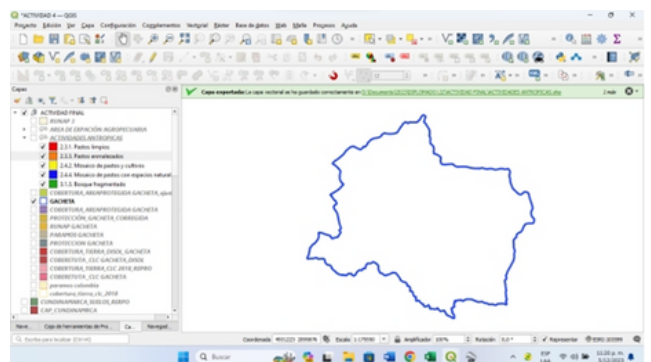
*ACTIVIDAD 4 — QGIS

Proyecto Edición Ver Capa Configuración Complementos Vectorial Ráster Base de datos Web Malla Procesos Ayuda

Capas

ACTIVIDAD FINAL
RUNAP 1
AREA DE EXPANSION AGROPECUARIA
ACTIVIDADES ANTROPICAS
2.3.1. Pastos limpios
2.3.3. Pastos enmalezados
2.4.2. Mosaico de pastos y cultivos
2.4.4. Mosaico de pastos con espacios natural
3.1.3. Bosque fragmentado
COBERTURA_AREAPROTEGIDA GACHETA_clpd
GACHETA
COBERTURA_AREAPROTEGIDA GACHETA
PROTECCION_GACHETA_CORREGIDA
RUNAP GACHETA
PARAMOS GACHETA
PROTECCION GACHETA
COBERTURA_TIERRA_DISOL_GACHETA
COBERTUTA_CLC GACHETA_DISOL
COBERTURA_TIERRA_CLC 2018_REPRO
COBERTUTA_CLC GACHETA
paramos colombia
cobertura_tierra_clc_2018
CUNDINAMARCA_SUELOS_REPRO
CAP_CUNDINAMARCA

Nave. Caja de herramientas de Pro... Ca... Navegad...

Capa exportada: La capa vectorial se ha guardado correctamente en D:\Documents\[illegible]\ACTIVIDAD FINAL\ACTIVIDADES ANTROPICAS.shp

2 más

Escribe para localizar (Ctrl+K)

Coordenada 4931223 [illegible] Escala 1:179590 Amplificador 100% Rotación 0,0 ° Representar EPSG:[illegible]

Buscar

ESP LAA

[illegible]